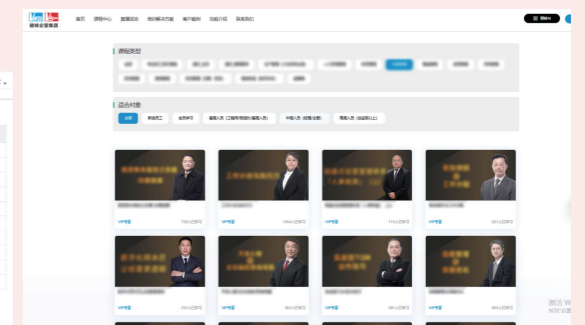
首页 课程中心 直播活动 组织解决方案 客户案例 功能介绍 联系我们

课程类型

适合对象

全部 新进员工 业务学习 基层人员（门店/车间/班组/基层人员） 中层人员（经理/主管） 高层人员（总监/副总以上）

VIP专享 VIP专享 VIP专享 VIP专享

VIP专享 VIP专享 VIP专享 VIP专享

激活 W